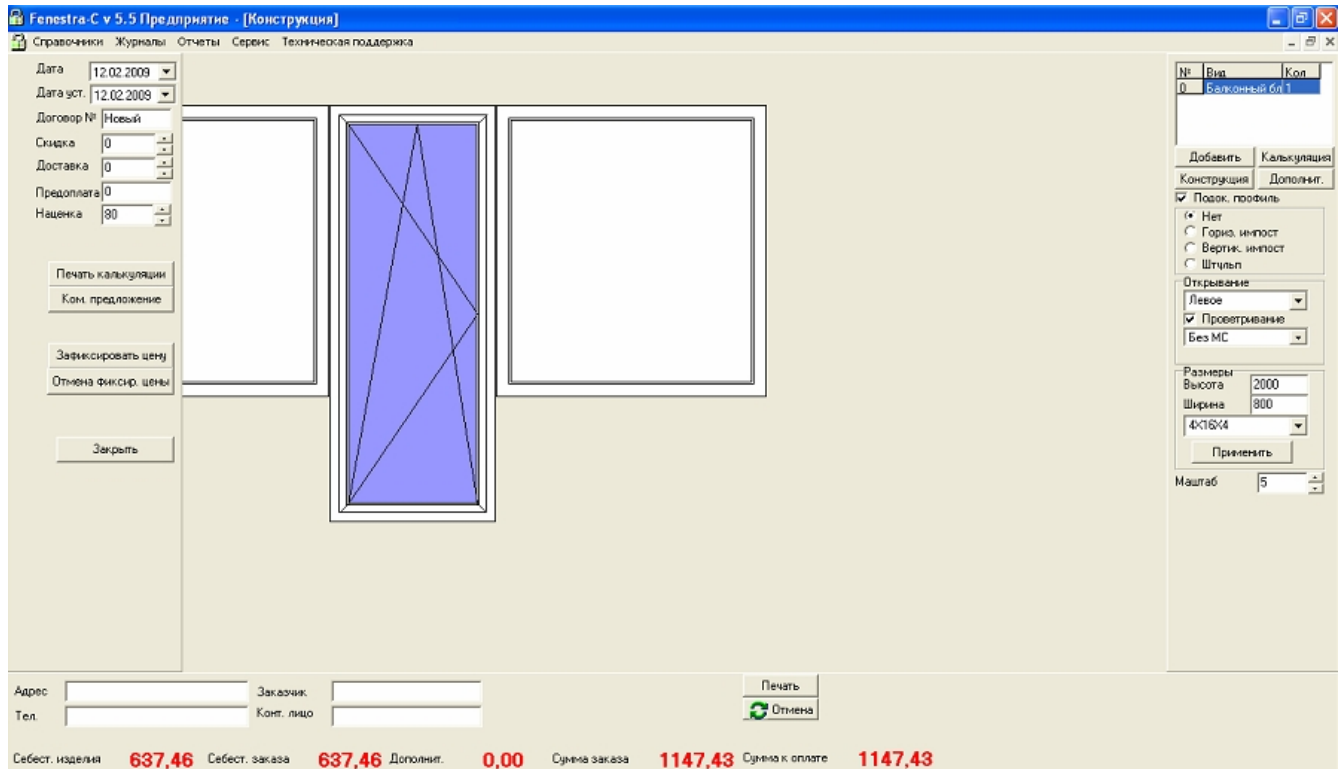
Fenestra-C v 5.5 Предприятие - [Конструкция]

Справочники Журналы Отчеты Сервис Техническая поддержка

Дата 12.02.2009
Дата уст. 12.02.2009
Договор № Новый
Скидка 0
Доставка 0
Предоплата 0
Наценка 80

Печать калькуляции
Ком. предложение

Зафиксировать цену
Отмена фиксир. цены

Закрыть

| № | Вид | Кол |
|---|---|---|
| 0 | Балконный бл | 1 |

Добавить
Калькуляция
Конструкция
Дополнит.
Подок. профиль
Нет
Гориз. импост
Вертик. импост
Штульп
Открывание
Левое
Проветривание
Без МС
Размеры
Высота 2000
Ширина 800
4Х16Х4
Применить
Маштаб 5

Адрес
Тел.
Заказчик
Конт. лицо
Печать
Отмена

Себест. изделия 637,46 Себест. заказа 637,46 Дополнит. 0,00 Сумма заказа 1147,43 Сумма к оплате 1147,43